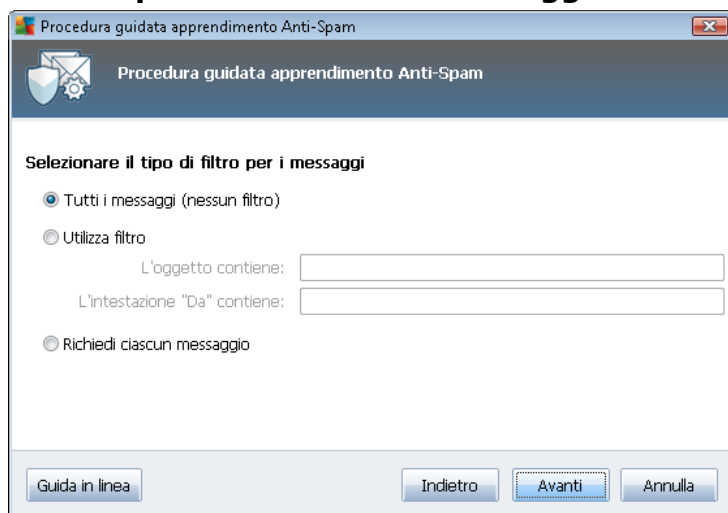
Procedura guidata apprendimento Anti-Spam

Procedura guidata apprendimento Anti-Spam

Selezionare il tipo di filtro per i messaggi

Tutti i messaggi (nessun filtro)

Utilizza filtro

L'oggetto contiene:

L'intestazione "Da" contiene:

Richiedi ciascun messaggio

Guida in linea

Indietro

Avanti

Annulla